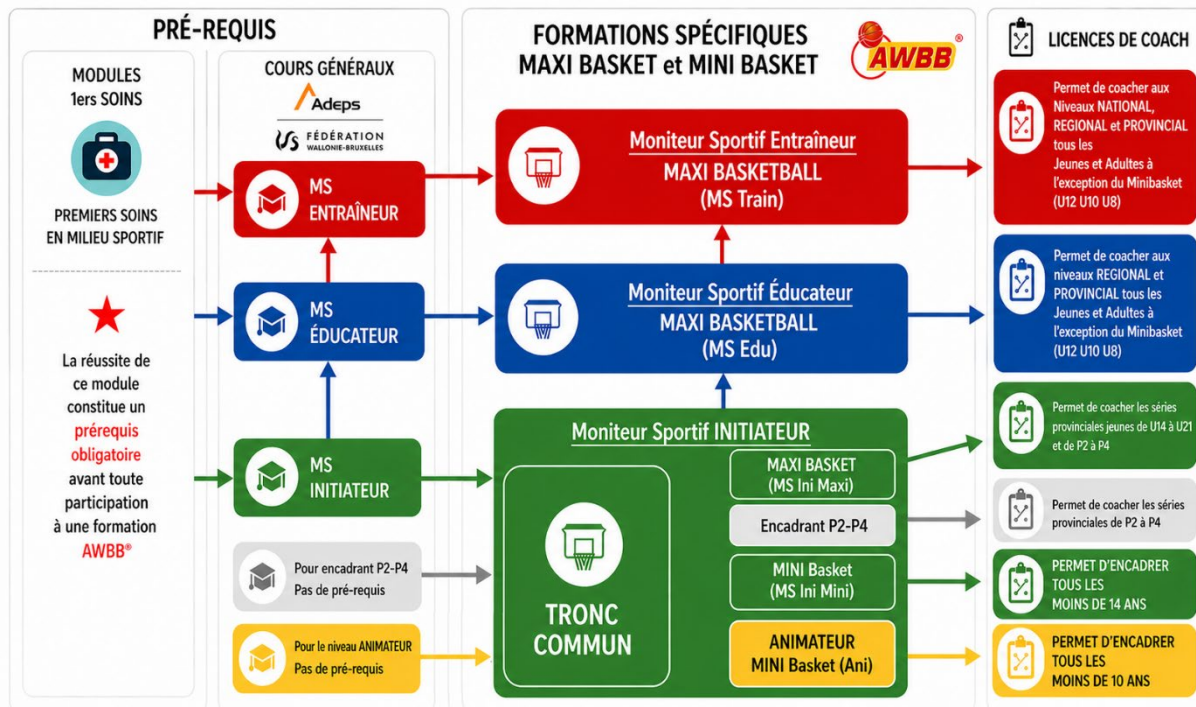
PRÉ-REQUIS

MODULES
1ers SOINS

PREMIERS SOINS
EN MILIEU SPORTIF

La réussite de ce module constitue un prérequis obligatoire avant toute participation à une formation AWBB®

COURS GÉNÉRAUX

Adeps

FÉDÉRATION
WALLONIE-BRUXELLES

MS
ENTRAÎNEUR

MS
ÉDUCATEUR

MS
INITIATEUR

Pour encadrant P2-P4
Pas de pré-requis

Pour le niveau ANIMATEUR
Pas de pré-requis

FORMATIONS SPÉCIFIQUES
MAXI BASKET et MINI BASKET

AWBB®

Moniteur Sportif Entraîneur
MAXI BASKETBALL
(MS Train)

Moniteur Sportif Éducateur
MAXI BASKETBALL
(MS Edu)

Moniteur Sportif INITIATEUR

TRONC
COMMUN

MAXI BASKET
(MS Ini Maxi)

Encadrant P2-P4

MINI Basket
(MS Ini Mini)

ANIMATEUR
MINI Basket (Ani)

LICENCES DE COACH

Permet de coacher aux Niveaux NATIONAL, REGIONAL et PROVINCIAL tous les Jeunes et Adultes à l'exception du Minibasket (U12 U10 U8)

Permet de coacher aux niveaux REGIONAL et PROVINCIAL tous les Jeunes et Adultes à l'exception du Minibasket (U12 U10 U8)

Permet de coacher les séries provinciales jeunes de U14 à U21 et de P2 à P4

Permet de coacher les séries provinciales de P2 à P4

PERMET D'ENCADRER
TOUS LES
MOINS DE 14 ANS

PERMET D'ENCADRER
TOUS LES
MOINS DE 10 ANS